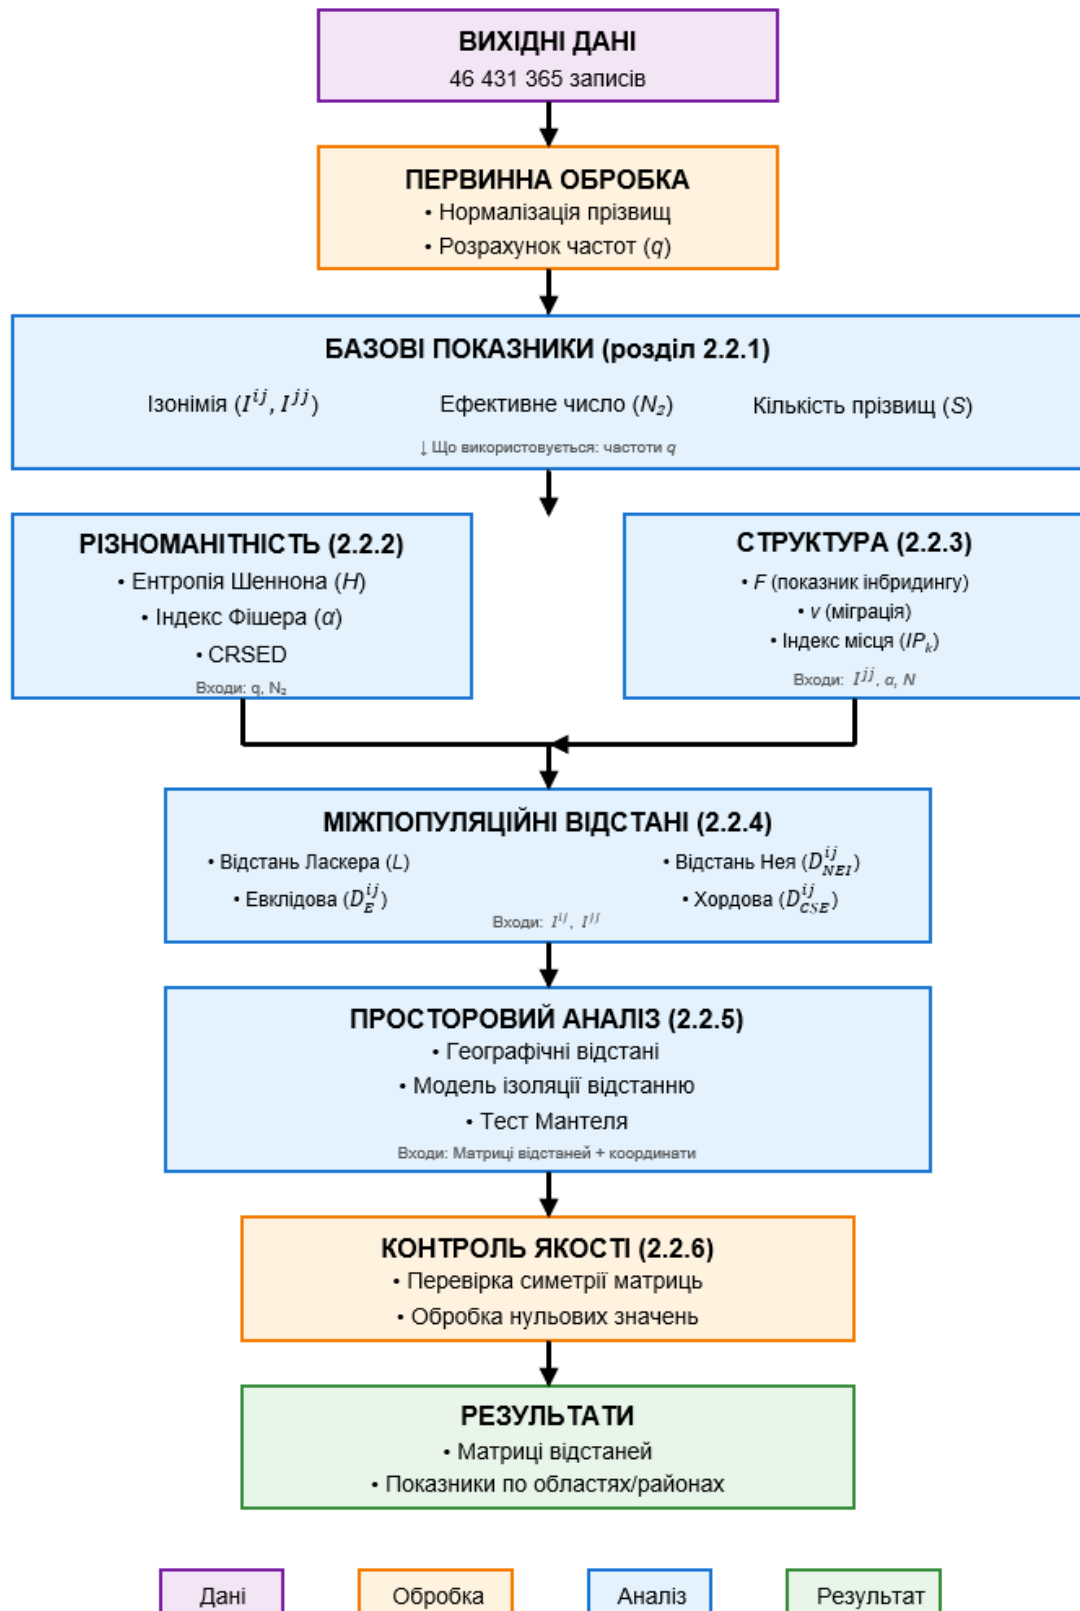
ВИХІДНІ ДАНІ
46 431 365 записів

ПЕРВИННА ОБРОБКА
• Нормалізація прізвищ
• Розрахунок частот ($q$)

БАЗОВІ ПОКАЗНИКИ (розділ 2.2.1)
Ізонімія ($I^{ij}, I^{jj}$)
Ефективне число ($N_2$)
Кількість прізвищ ($S$)
↓ Що використовується: частоти $q$

РІЗНОМАНІТНІСТЬ (2.2.2)
• Ентропія Шеннона ($H$)
• Індекс Фішера ($\alpha$)
• CRSED
Входи: q, N₂

СТРУКТУРА (2.2.3)
• $F$ (показник інбридингу)
• $v$ (міграція)
• Індекс місця ($IP_k$)
Входи: $I^{jj}$, $\alpha$, $N$

МІЖПОПУЛЯЦІЙНІ ВІДСТАНІ (2.2.4)
• Відстань Ласкера ($L$)
• Евклідова ($D_E^{ij}$)
• Відстань Нея ($D_{NEI}^{ij}$)
• Хордова ($D_{CSE}^{ij}$)
Входи: $I^{ij}$, $I^{jj}$

ПРОСТОРОВИЙ АНАЛІЗ (2.2.5)
• Географічні відстані
• Модель ізоляції відстанню
• Тест Мантеля
Входи: Матриці відстаней + координати

КОНТРОЛЬ ЯКОСТІ (2.2.6)
• Перевірка симетрії матриць
• Обробка нульових значень

РЕЗУЛЬТАТИ
• Матриці відстаней
• Показники по областях/районах

Дані
Обробка
Аналіз
Результат